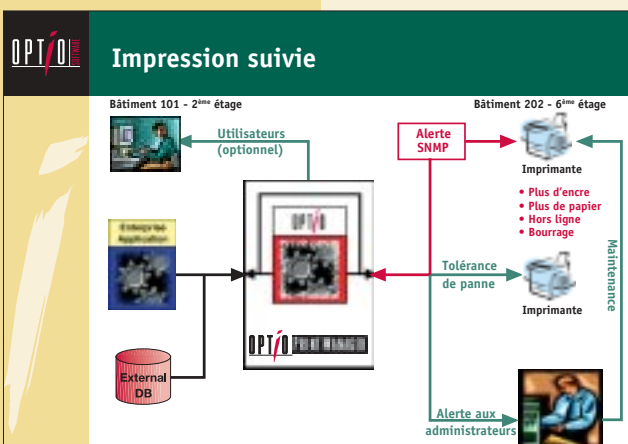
OPTIO

Impression suivie

Bâtiment 101 - 2ème étage

Bâtiment 202 - 6ème étage

Utilisateurs (optionnel)

Alerte SNMP

Imprimante

• Plus d'encre
• Plus de papier
• Hors ligne
• Bourrage

Enterprise Application

Tolérance de panne

Imprimante

Maintenance

OPTIO

OPTIO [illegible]

External DB

Alerte aux administrateurs